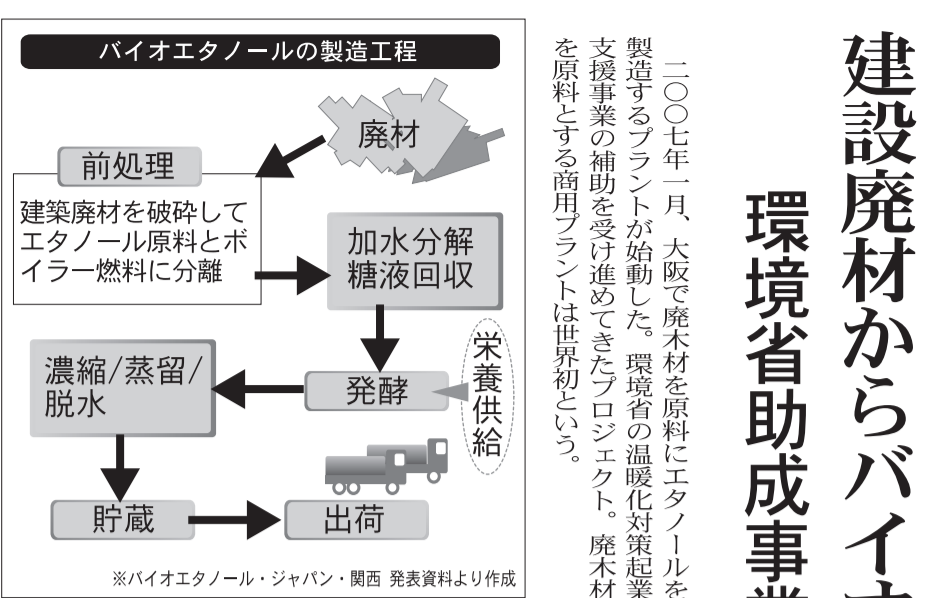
バイオエタノールの製造工程

廃材

前処理

建築廃材を破砕してエタノール原料とボイラー燃料に分離

加水分解
糖液回収

栄養供給

濃縮/蒸留/脱水

発酵

貯蔵

出荷

※バイオエタノール・ジャパン・関西 発表資料より作成

建設廃材からバイオ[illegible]

環境省助成事業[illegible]

二〇〇七年一月、大阪で廃木材を原料にエタノールを製造するプラントが始動した。環境省の温暖化対策起業支援事業の補助を受け進めてきたプロジェクト。廃木材を原料とする商用プラントは世界初という。